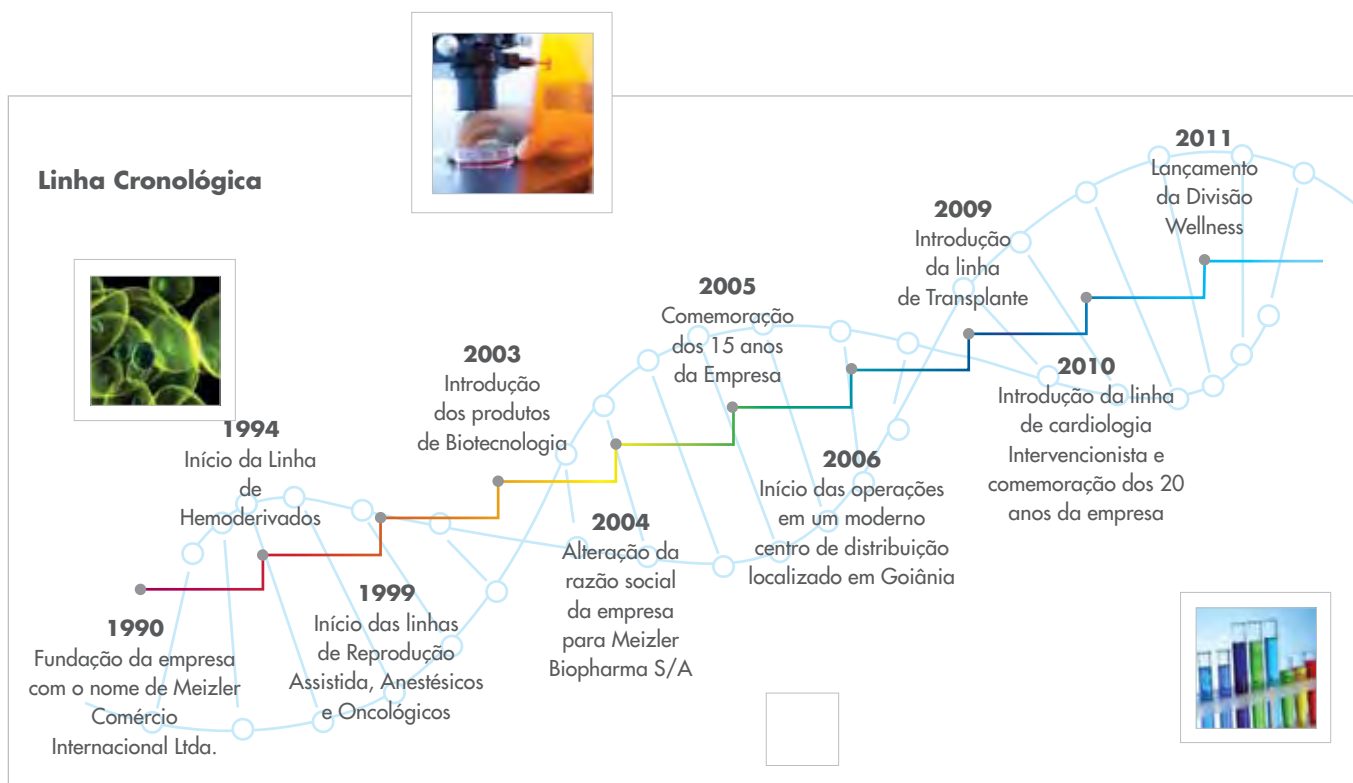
Linha Cronológica

1990
Fundação da empresa com o nome de Meizler Comércio Internacional Ltda.

1994
Início da Linha de Hemoderivados

1999
Início das linhas de Reprodução Assistida, Anestésicos e Oncológicos

2003
Introdução dos produtos de Biotecnologia

2004
Alteração da razão social da empresa para Meizler Biopharma S/A

2005
Comemoração dos 15 anos da Empresa

2006
Início das operações em um moderno centro de distribuição localizado em Goiânia

2009
Introdução da linha de Transplante

2010
Introdução da linha de cardiologia Intervencionista e comemoração dos 20 anos da empresa

2011
Lançamento da Divisão Wellness